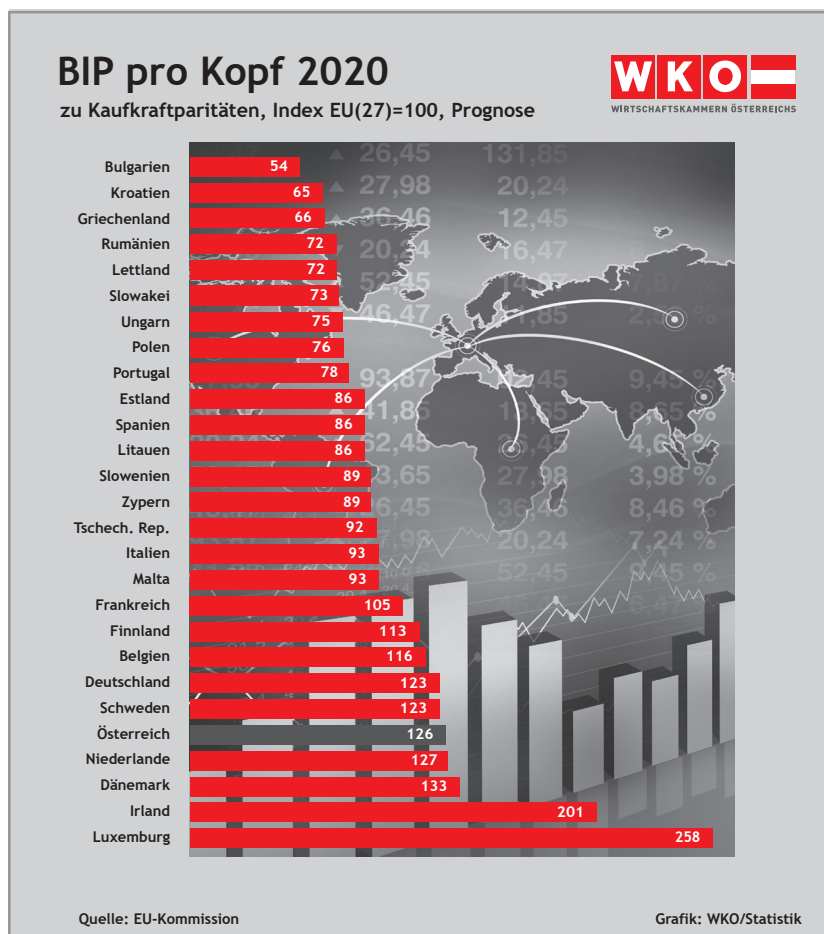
BIP pro Kopf 2020

zu Kaufkraftparitäten, Index EU(27)=100, Prognose

WKO
WIRTSCHAFTSKAMMERN ÖSTERREICHS

| Land | Index |
|---|---|
| Bulgarien | 54 |
| Kroatien | 65 |
| Griechenland | 66 |
| Rumänien | 72 |
| Lettland | 72 |
| Slowakei | 73 |
| Ungarn | 75 |
| Polen | 76 |
| Portugal | 78 |
| Estland | 86 |
| Spanien | 86 |
| Litauen | 86 |
| Slowenien | 89 |
| Zypern | 89 |
| Tschech. Rep. | 92 |
| Italien | 93 |
| Malta | 93 |
| Frankreich | 105 |
| Finnland | 113 |
| Belgien | 116 |
| Deutschland | 123 |
| Schweden | 123 |
| Österreich | 126 |
| Niederlande | 127 |
| Dänemark | 133 |
| Irland | 201 |
| Luxemburg | 258 |

Quelle: EU-Kommission

Grafik: WKO/Statistik